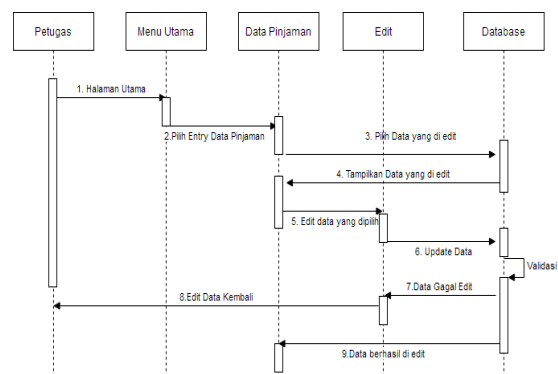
Petugas

Menu Utama

Data Pinjaman

Edit

Database

1. Halaman Utama

2.Pilih Entry Data Pinjaman

3. Pilih Data yang di edit

4. Tampilkan Data yang di edit

5. Edit data yang dipilih

6. Update Data

Validasi

7.Data Gagal Edit

8.Edit Data Kembali

9.Data berhasil di edit